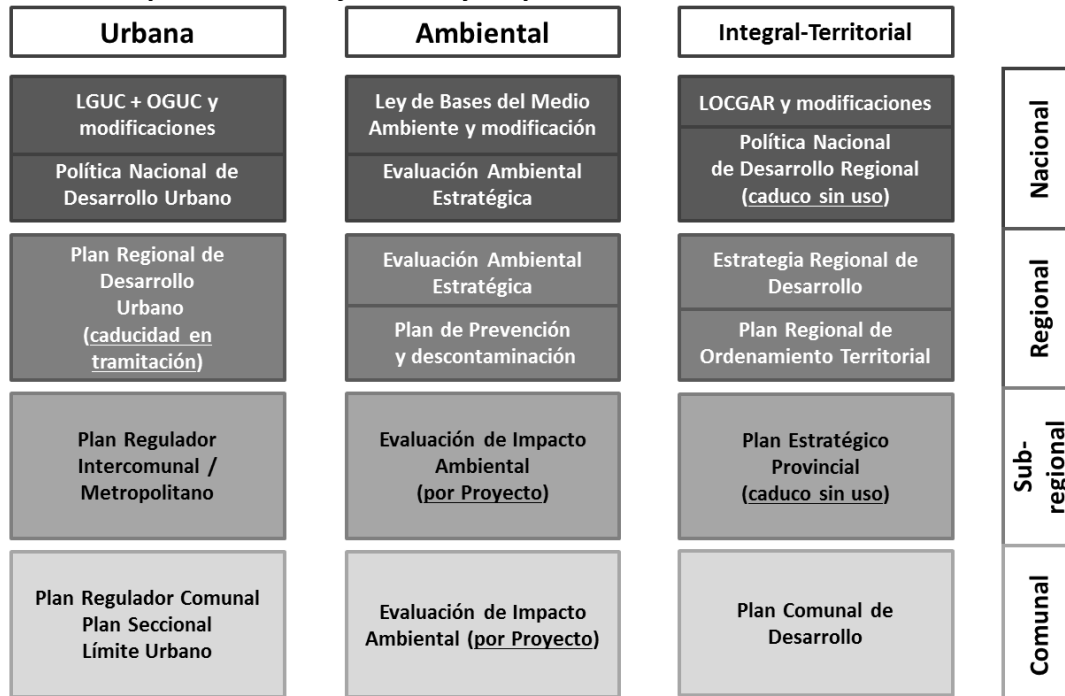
| | Urbana | Ambiental | Integral-Territorial |
|---|---|---|---|
| Nacional | LGUC + OGUC y modificaciones<br>Política Nacional de Desarrollo Urbano | Ley de Bases del Medio Ambiente y modificación<br>Evaluación Ambiental Estratégica | LOCGAR y modificaciones<br>Política Nacional de Desarrollo Regional (caduco sin uso) |
| Regional | Plan Regional de Desarrollo Urbano (caducidad en tramitación) | Evaluación Ambiental Estratégica<br>Plan de Prevención y descontaminación | Estrategia Regional de Desarrollo<br>Plan Regional de Ordenamiento Territorial |
| Sub-regional | Plan Regulador Intercomunal / Metropolitano | Evaluación de Impacto Ambiental (por Proyecto) | Plan Estratégico Provincial (caduco sin uso) |
| Comunal | Plan Regulador Comunal<br>Plan Seccional<br>Límite Urbano | Evaluación de Impacto Ambiental (por Proyecto) | Plan Comunal de Desarrollo |